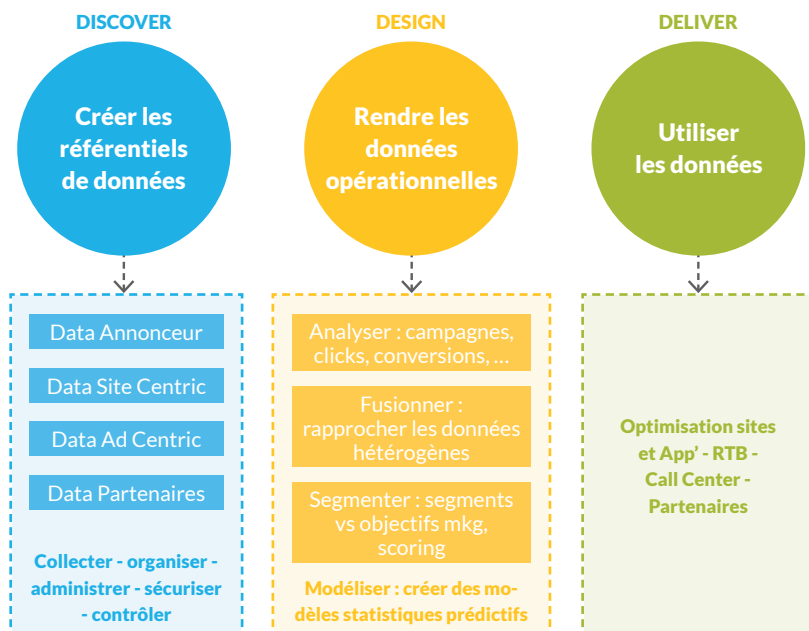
DISCOVER

Créer les référentiels de données

Data Annonceur

Data Site Centric

Data Ad Centric

Data Partenaires

Collecter - organiser - administrer - sécuriser - contrôler

DESIGN

Rendre les données opérationnelles

Analyser : campagnes, clicks, conversions, …

Fusionner : rapprocher les données hétérogènes

Segmenter : segments vs objectifs mkg, scoring

Modéliser : créer des modèles statistiques prédictifs

DELIVER

Utiliser les données

Optimisation sites et App' - RTB - Call Center - Partenaires